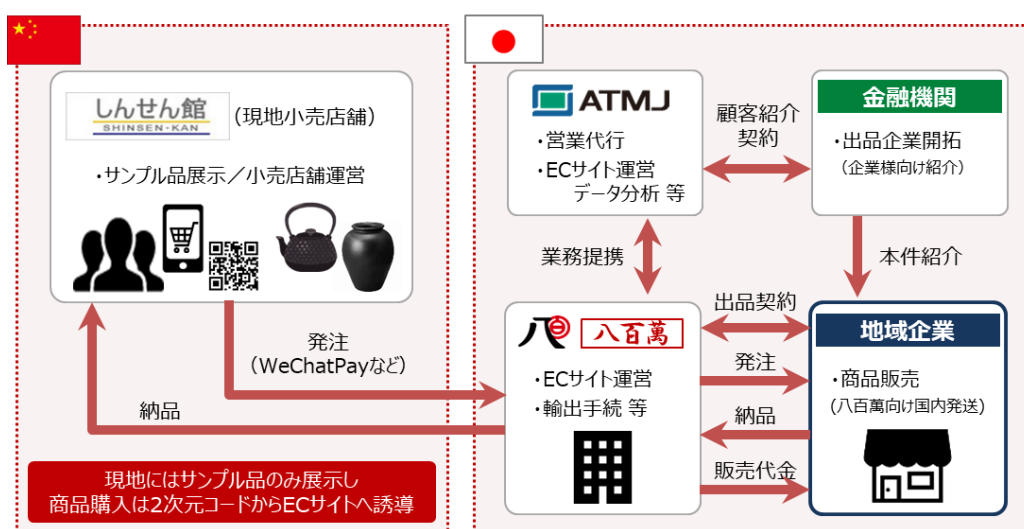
しんせん館
SHINSEN-KAN
(現地小売店舗)

・サンプル品展示/小売店舗運営

ATMJ

・営業代行
・ECサイト運営
データ分析 等

顧客紹介
契約

金融機関

・出品企業開拓
(企業様向け紹介)

業務提携

本件紹介

出品契約

八百萬

・ECサイト運営
・輸出手続 等

地域企業

・商品販売
(八百萬向け国内発送)

発注
(WeChatPayなど)

発注

納品

納品

販売代金

現地にはサンプル品のみ展示し
商品購入は2次元コードからECサイトへ誘導